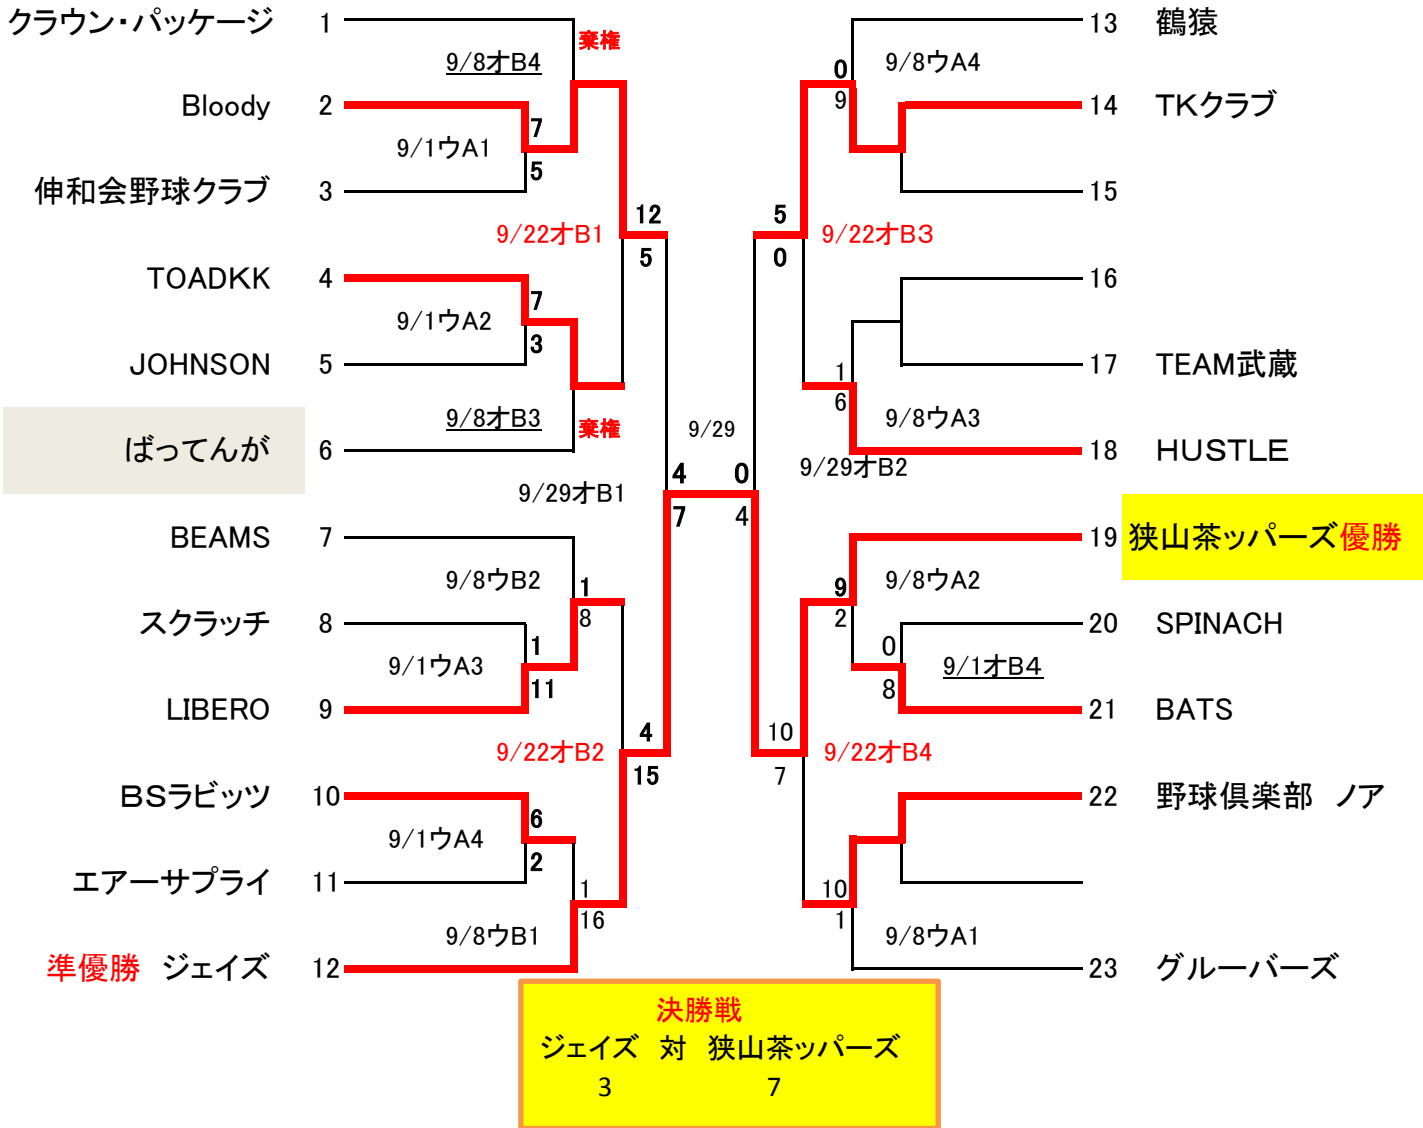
クラウン・パッケージ 1
Bloody 2
伸和会野球クラブ 3
TOADKK 4
JOHNSON 5
ばってんが 6
BEAMS 7
スクラッチ 8
LIBERO 9
BSラビッツ 10
エアーサプライ 11
準優勝 ジェイズ 12

13 鶴猿
14 TKクラブ
15
16
17 TEAM武蔵
18 HUSTLE
19 狭山茶ッパーズ優勝
20 SPINACH
21 BATS
22 野球倶楽部 ノア
23 グルーバーズ

9/8オB4 棄権
9/1ウA1 7 5
9/22オB1 12 5
9/1ウA2 7 3
9/8オB3 棄権
9/29オB1 4 7
9/29 0 4
9/8ウB2 1 8
9/1ウA3 1 11
9/22オB2 4 15
9/1ウA4 6 2
9/8ウB1 1 16

9/8ウA4 0 9
9/22オB3 5 0
9/8ウA3 1 6
9/29オB2
9/8ウA2 9 2
9/1オB4 0 8
9/22オB4 10 7
9/8ウA1 10 1

決勝戦
ジェイズ 対 狭山茶ッパーズ
3 7